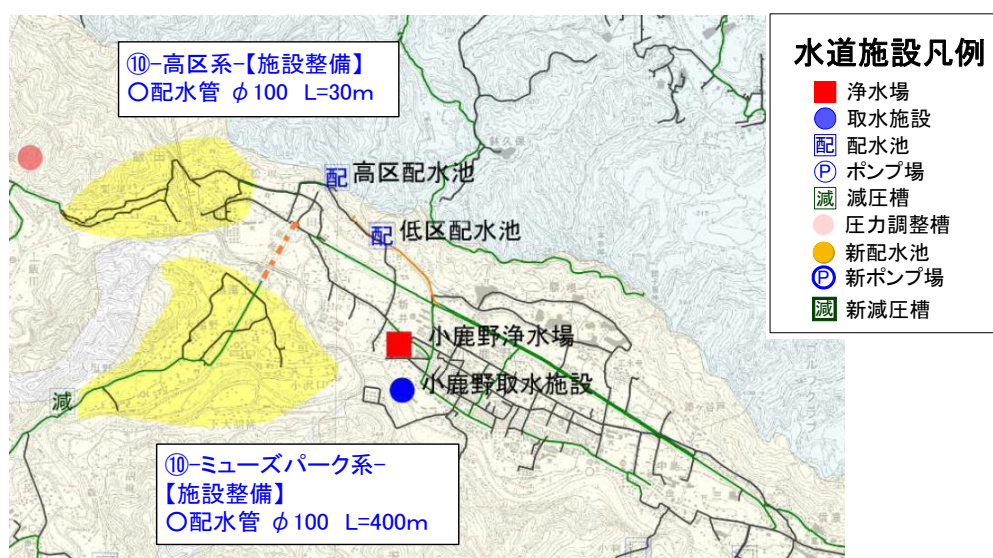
⑩-高区系-【施設整備】
○配水管 $\phi$100 L=30m

配 高区配水池

配 低区配水池

小鹿野浄水場

小鹿野取水施設

減

⑩-ミューズパーク系-
【施設整備】
○配水管 $\phi$100 L=400m

水道施設凡例
浄水場
取水施設
配 配水池
P ポンプ場
減 減圧槽
圧力調整槽
新配水池
P 新ポンプ場
減 新減圧槽